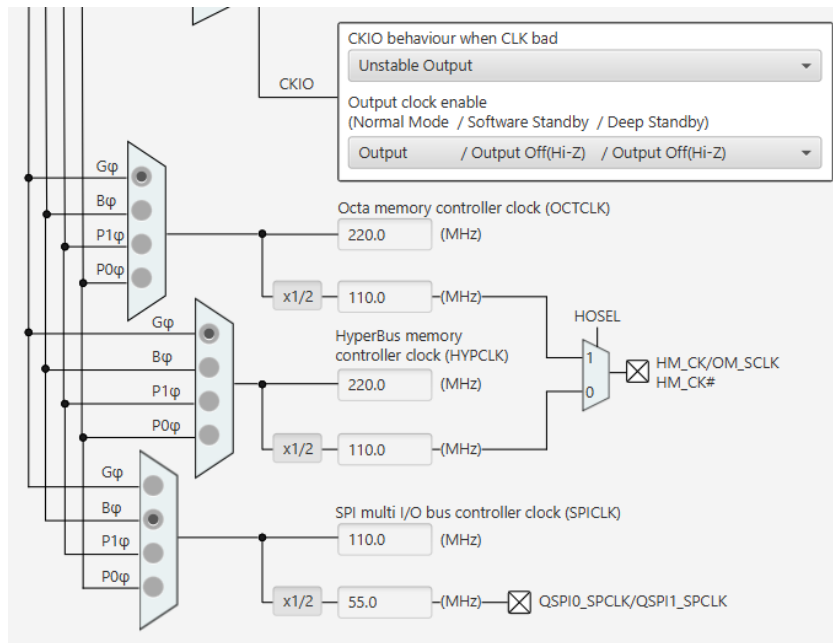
CKIO behaviour when CLK bad

Unstable Output

CKIO

Output clock enable
(Normal Mode / Software Standby / Deep Standby)

Output / Output Off(Hi-Z) / Output Off(Hi-Z)

Gφ
Bφ
P1φ
P0φ

Octa memory controller clock (OCTCLK)

220.0 (MHz)

x1/2 110.0 (MHz)

HOSEL

Gφ
Bφ
P1φ
P0φ

HyperBus memory controller clock (HYPCLK)

220.0 (MHz)

1
0

HM_CK/OM_SCLK
HM_CK#

x1/2 110.0 (MHz)

Gφ
Bφ
P1φ
P0φ

SPI multi I/O bus controller clock (SPICLK)

110.0 (MHz)

x1/2 55.0 (MHz) QSPI0_SPCLK/QSPI1_SPCLK